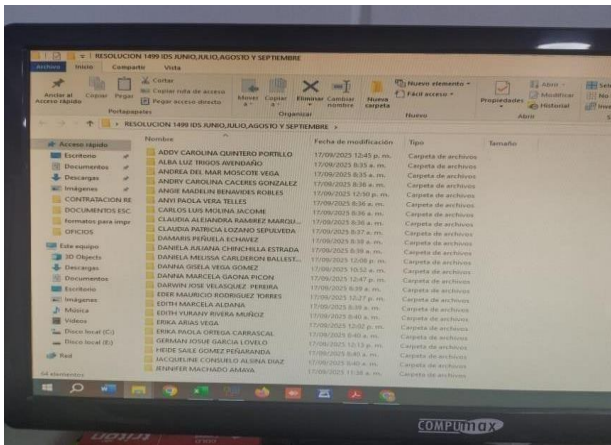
RESOLUCION 1499 IDS JUNIO,JULIO,AGOSTO Y SEPTIEMBRE

Archivo Inicio Compartir Vista

Anclar al Acceso rápido Copiar Pegar Cortar Copiar ruta de acceso Pegar acceso directo Portapapeles Mover a Copiar a Eliminar Cambiar nombre Organizar Nueva carpeta Nuevo elemento Fácil acceso Nuevo Propiedades Abrir Modificar Historial Abrir

RESOLUCION 1499 IDS JUNIO,JULIO,AGOSTO Y SEPTIEMBRE

Acceso rápido
Escritorio
Documentos
Descargas
Imágenes
CONTRATACION RE
DOCUMENTOS ESC
formatos para impr
OFICIOS
Este equipo
3D Objects
Descargas
Documentos
Escritorio
Imágenes
Música
Videos
Disco local (C:)
Disco local (E:)
Red

| Nombre | Fecha de modificación | Tipo | Tamaño |
|---|---|---|---|
| ADDY CAROLINA QUINTERO PORTILLO | 17/09/2023 12:45 p. m. | Carpeta de archivos | |
| ALBA LUZ TRIGOS AVENDAÑO | 17/09/2023 8:35 a. m. | Carpeta de archivos | |
| ANDREA DEL MAR MOSCOTE VEGA | 17/09/2023 8:35 a. m. | Carpeta de archivos | |
| ANDRY CAROLINA CACERES GONZALEZ | 17/09/2023 8:36 a. m. | Carpeta de archivos | |
| ANGIE MADELIN BENAVIDES ROBLES | 17/09/2023 12:50 p. m. | Carpeta de archivos | |
| ANYI PAOLA VERA TELLES | 17/09/2023 8:36 a. m. | Carpeta de archivos | |
| CARLOS LUIS MOLINA JACOME | 17/09/2023 8:36 a. m. | Carpeta de archivos | |
| CLAUDIA ALEJANDRA RAMIREZ MARQU... | 17/09/2023 8:36 a. m. | Carpeta de archivos | |
| CLAUDIA PATRICIA LOZANO SEPULVEDA | 17/09/2023 8:37 a. m. | Carpeta de archivos | |
| DAMARIS PEÑUELA ECHAVEZ | 17/09/2023 8:38 a. m. | Carpeta de archivos | |
| DANIELA JULIANA CHINCHILLA ESTRADA | 17/09/2023 8:38 a. m. | Carpeta de archivos | |
| DANIELA MELISSA CARLDERON BALLEST... | 17/09/2023 12:08 p. m. | Carpeta de archivos | |
| DANNA GISELA VEGA GOMEZ | 17/09/2023 10:52 a. m. | Carpeta de archivos | |
| DANNA MARCELA GAONA PICON | 17/09/2023 12:47 p. m. | Carpeta de archivos | |
| DARWIN JOSE VELASQUEZ PEREIRA | 17/09/2023 8:39 a. m. | Carpeta de archivos | |
| EDER MAURICIO RODRIGUEZ TORRES | 17/09/2023 12:27 p. m. | Carpeta de archivos | |
| EDITH MARCELA ALDANA | 17/09/2023 8:39 a. m. | Carpeta de archivos | |
| EDITH YURANY RIVERA MUÑOZ | 17/09/2023 8:40 a. m. | Carpeta de archivos | |
| ERIKA ARIAS VEGA | 17/09/2023 12:02 p. m. | Carpeta de archivos | |
| ERIKA PAOLA ORTEGA CARRASCAL | 17/09/2023 8:40 a. m. | Carpeta de archivos | |
| GERMAN JOSUE GARCIA LOVELO | 17/09/2023 12:13 p. m. | Carpeta de archivos | |
| HEIDE SAILE GOMEZ PEÑARANDA | 17/09/2023 8:41 a. m. | Carpeta de archivos | |
| JACQUELINE CONSUELO ALSINA DIAZ | 17/09/2023 8:41 a. m. | Carpeta de archivos | |
| JENNIFER MACHADO AMAYA | 17/09/2023 11:38 a. m. | Carpeta de archivos | |

54 elementos

COMPUMAX